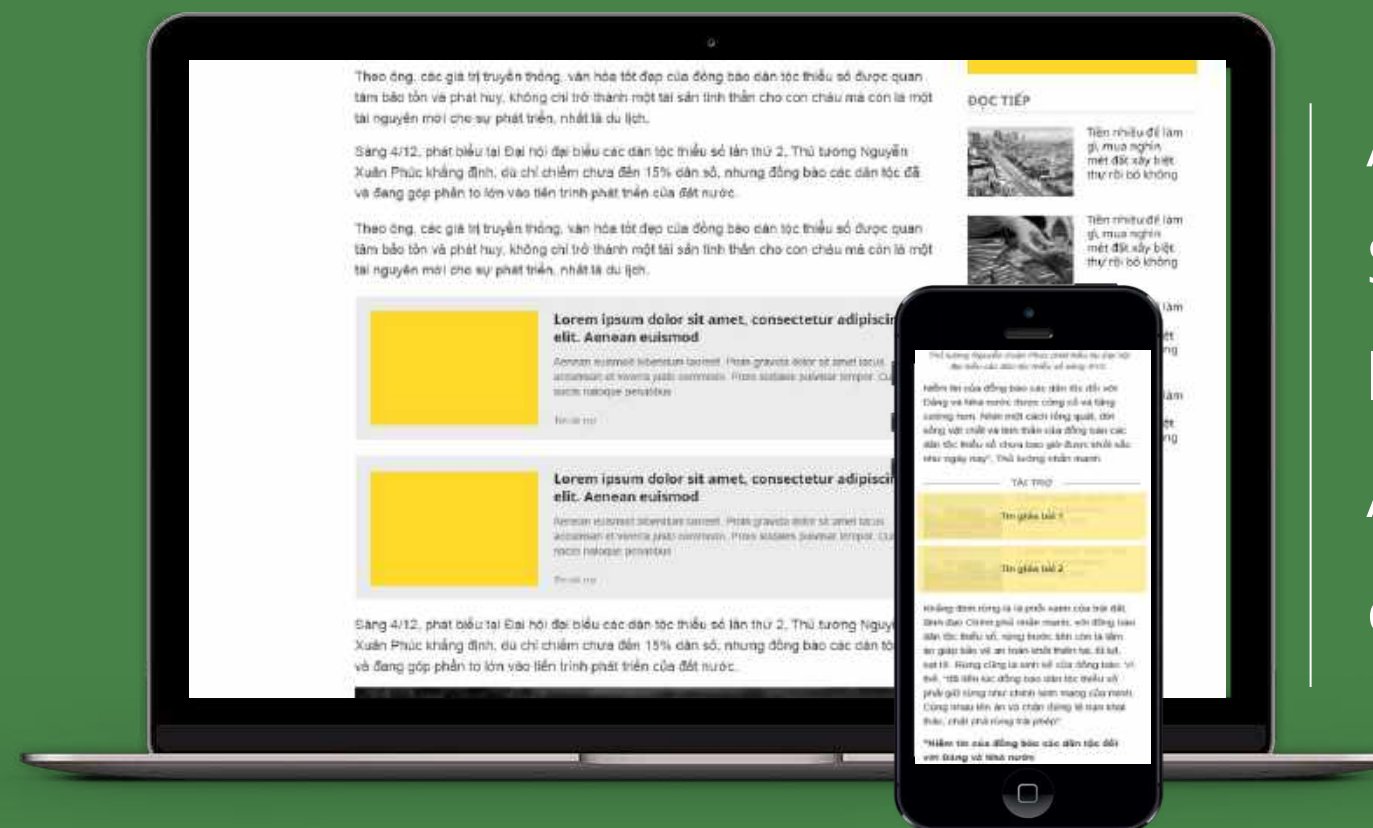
Theo ông, các giá trị truyền thống, văn hóa tốt đẹp của đồng bào dân tộc thiểu số được quan tâm bảo tồn và phát huy, không chỉ trở thành một tài sản tinh thần cho con cháu mà còn là một tài nguyên mới cho sự phát triển, nhất là du lịch.

Sáng 4/12, phát biểu tại Đại hội đại biểu các dân tộc thiểu số lần thứ 2, Thủ tướng Nguyễn Xuân Phúc khẳng định, dù chỉ chiếm chưa đến 15% dân số, nhưng đồng bào các dân tộc đã và đang góp phần to lớn vào tiến trình phát triển của đất nước.

Theo ông, các giá trị truyền thống, văn hóa tốt đẹp của đồng bào dân tộc thiểu số được quan tâm bảo tồn và phát huy, không chỉ trở thành một tài sản tinh thần cho con cháu mà còn là một tài nguyên mới cho sự phát triển, nhất là du lịch.

Lorem ipsum dolor sit amet, consectetur adipiscin elit. Aenean euismod

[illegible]

Lorem ipsum dolor sit amet, consectetur adipiscin elit. Aenean euismod

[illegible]

Sáng 4/12, phát biểu tại Đại hội đại biểu các dân tộc thiểu số lần thứ 2, Thủ tướng Nguy Xuân Phúc khẳng định, dù chỉ chiếm chưa đến 15% dân số, nhưng đồng bào các dân tộ và đang góp phần to lớn vào tiến trình phát triển của đất nước.

ĐỌC TIẾP

Tiền nhiều để làm gì, mua nghìn mét đất xây biệt thự rồi bỏ không

Tiền nhiều để làm gì, mua nghìn mét đất xây biệt thự rồi bỏ không

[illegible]

Niềm tin của đồng bào các dân tộc đối với Đảng và Nhà nước được củng cố và tăng cường hơn. Nhìn một cách tổng quát, đời sống vật chất và tinh thần của đồng bào các dân tộc thiểu số chưa bao giờ được khởi sắc như ngày nay", Thủ tướng nhấn mạnh.

TÀI TRỢ

Tin giải trí 1

Tin giải trí 2

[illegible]

"Niềm tin của đồng bào các dân tộc đối với Đảng và Nhà nước